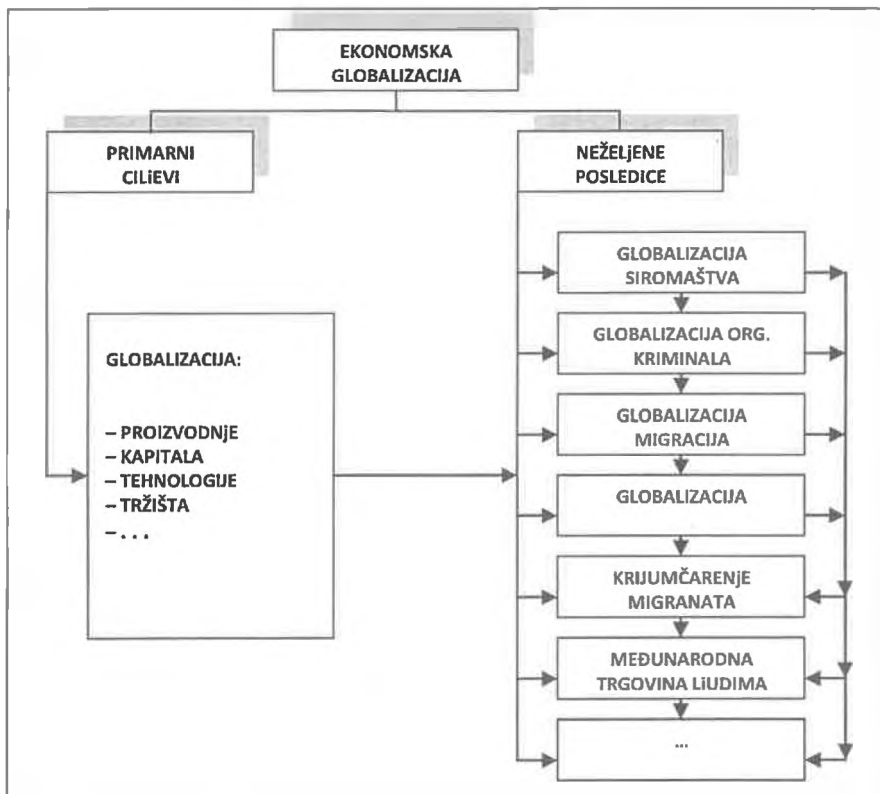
EKONOMSKA GLOBALIZACIJA

PRIMARNI CILjEVI

NEŽELjENE POSLEDICE

GLOBALIZACIJA:

– PROIZVODNJE
– KAPITALA
– TEHNOLOGIJE
– TRŽIŠTA
– . . .

GLOBALIZACIJA SIROMAŠTVA

GLOBALIZACIJA ORG. KRIMINALA

GLOBALIZACIJA MIGRACIJA

GLOBALIZACIJA

KRIJUMČARENJE MIGRANATA

MEĐUNARODNA TRGOVINA LJUDIMA

...